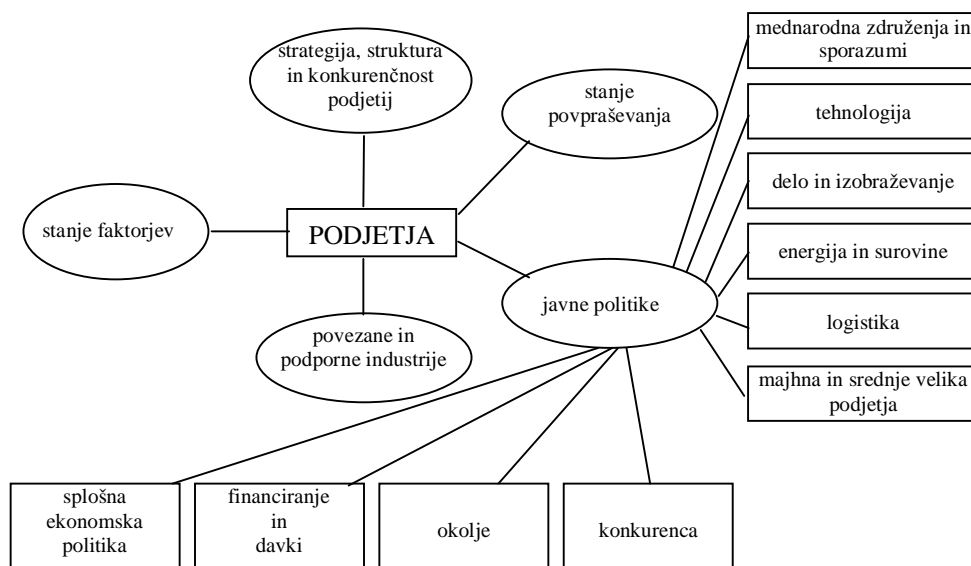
strategija, struktura in konkurenčnost podjetij

stanje povpraševanja

mednarodna združenja in sporazumi

tehnologija

delo in izobraževanje

stanje faktorjev

PODJETJA

energija in surovine

javne politike

logistika

povezane in podporne industrije

majhna in srednje velika podjetja

splošna ekonomska politika

financiranje in davki

okolje

konkurenca